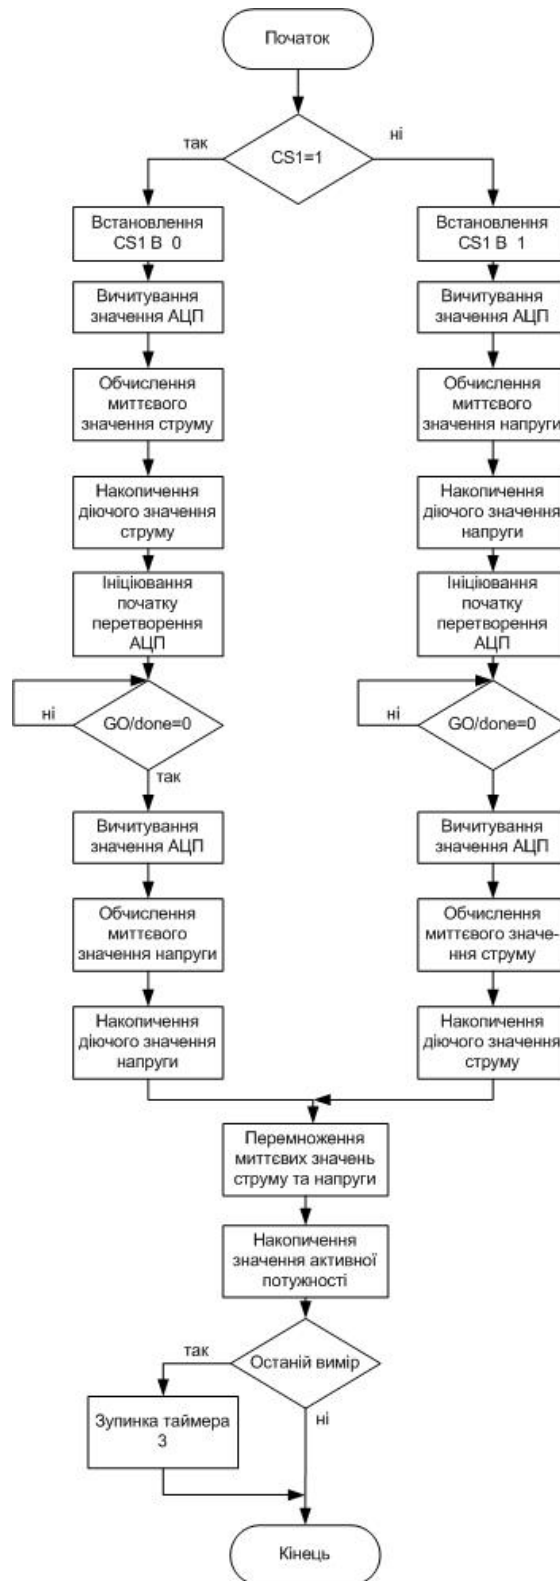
Початок

так

CS1=1

ні

Встановлення CS1 В 0

Вичитування значення АЦП

Обчислення миттєвого значення струму

Накопичення діючого значення струму

Ініціювання початку перетворення АЦП

ні

GO/done=0

так

Вичитування значення АЦП

Обчислення миттєвого значення напруги

Накопичення діючого значення напруги

Встановлення CS1 В 1

Вичитування значення АЦП

Обчислення миттєвого значення напруги

Накопичення діючого значення напруги

Ініціювання початку перетворення АЦП

ні

GO/done=0

Вичитування значення АЦП

Обчислення миттєвого значення струму

Накопичення діючого значення струму

Перемноження миттєвих значень струму та напруги

Накопичення значення активної потужності

так

Останій вимір

ні

Зупинка таймера 3

Кінець